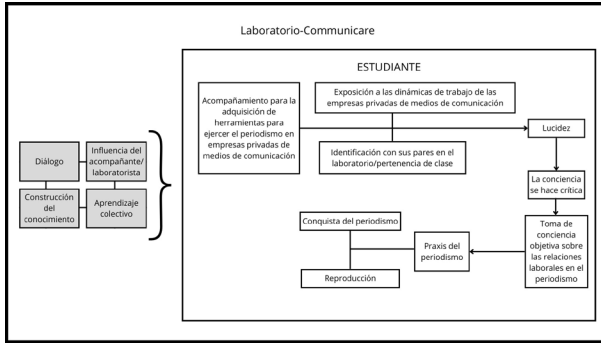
Laboratorio-Communicare

Diálogo

Influencia del acompañante/ laboratorista

Construcción del conocimiento

Aprendizaje colectivo

ESTUDIANTE

Acompañamiento para la adquisición de herramientas para ejercer el periodismo en empresas privadas de medios de comunicación

Exposición a las dinámicas de trabajo de las empresas privadas de medios de comunicación

Identificación con sus pares en el laboratorio/pertenencia de clase

Lucidez

La conciencia se hace crítica

Toma de conciencia objetiva sobre las relaciones laborales en el periodismo

Praxis del periodismo

Conquista del periodismo

Reproducción